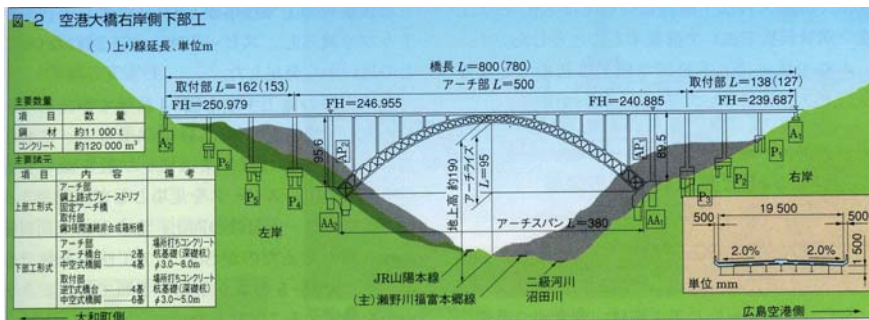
図-2 空港大橋右岸側下部工

( )上り線延長、単位m

橋長 $L=800(780)$

取付部 $L=162(153)$

アーチ部 $L=500$

取付部 $L=138(127)$

FH=250.979

FH=246.955

FH=240.885

FH=239.687

主要数量

| 項目 | 数量 |
|---|---|
| 鋼材 | 約11 000 t |
| コンクリート | 約120 000 $m^3$ |

主要諸元

| 項目 | 内容 | 備考 |
|---|---|---|
| 上部工形式 | アーチ部 鋼上路式ブレースドリブ固定アーチ橋 取付部 鋼8径間連続合成箱桁橋 | |
| 下部工形式 | アーチ部 アーチ橋台……2基 中空式橋脚……2基 取付部 逆T式橋台……4基 中空式橋脚……6基 | 場所打ちコンクリート杭基礎(深礎杭) $\phi3.0\sim8.0m$ 場所打ちコンクリート杭基礎(深礎杭) $\phi3.0\sim5.0m$ |

$A_2$ $P_5$ $P_4$ $P_5$ $AP_2$ $AA_2$ $AP_1$ $AA_1$ $P_3$ $P_2$ $P_1$ $A_1$

95.6

89.5

地上高 約190

アーチライズ $L=95$

アーチスパン $L=380$

左岸

右岸

500 19 500 500

2.0% 2.0%

1 500

単位 mm

JR山陽本線

(主)瀬野川福富本郷線

二級河川 沼田川

大和町側

広島空港側